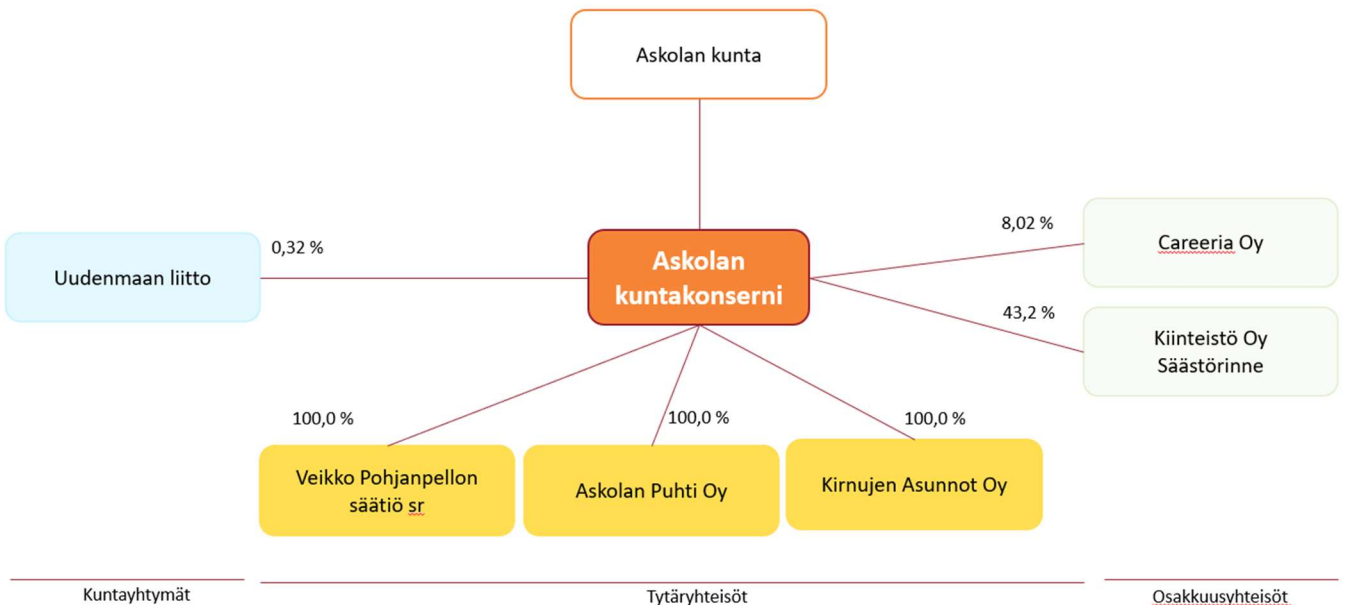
Askolan kunta

Askolan kuntakonserni

0,32 %

Uudenmaan liitto

8,02 %

Careeria Oy

43,2 %

Kiinteistö Oy Säästörinne

100,0 %

Veikko Pohjanpellon säätiö sr

100,0 %

Askolan Puhti Oy

100,0 %

Kirnujen Asunnot Oy

Kuntayhtymät

Tytäryhteisöt

Osakkuusyhteisöt